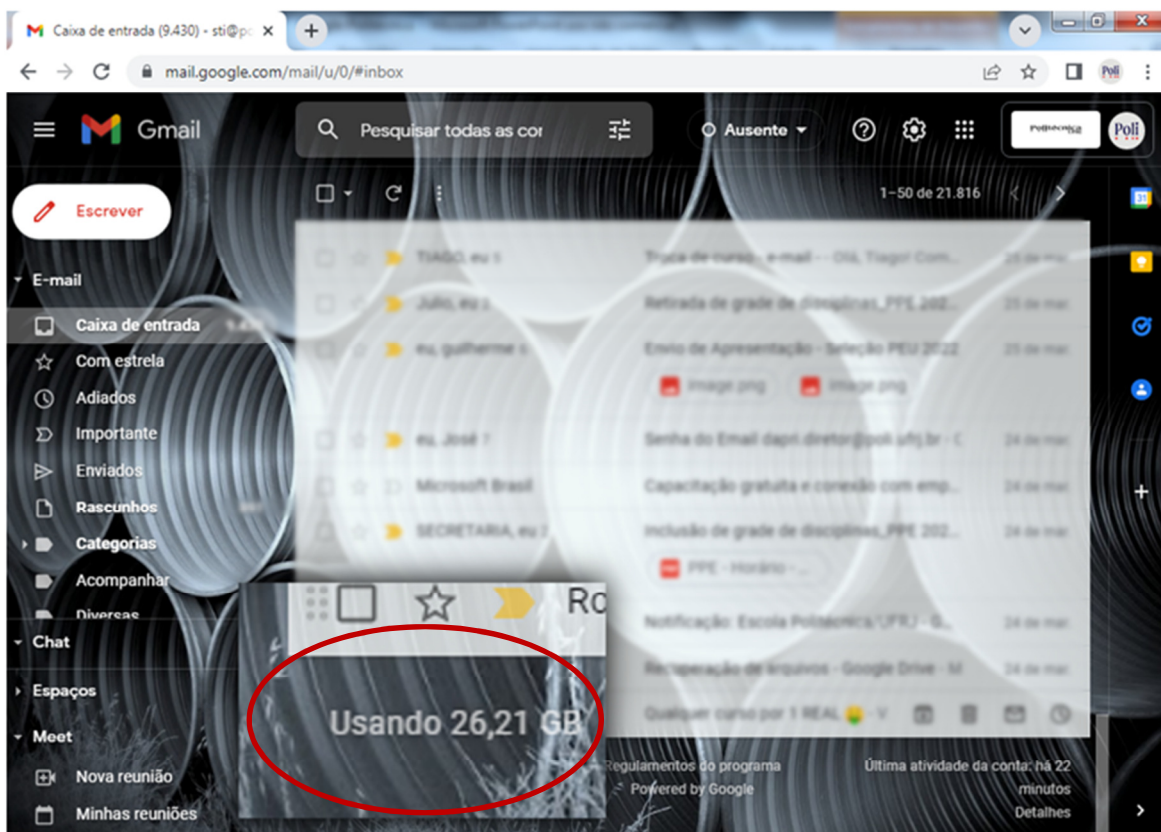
Caixa de entrada (9.430) - sti@p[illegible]

mail.google.com/mail/u/0/#inbox

Gmail

Pesquisar todas as co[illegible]

Ausente

Poli

1–50 de 21.816

Escrever

E-mail

Caixa de entrada

Com estrela

Adiados

Importante

Enviados

Rascunhos

Categorias

Acompanhar

Diversas

Chat

Espaços

Meet

Nova reunião

Minhas reuniões

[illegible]

Ro

Usando 26,21 GB

Notificação: Escola Politécnica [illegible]

Regulamentos do programa

Powered by Google

Última atividade da conta: há 22 minutos

Detalhes